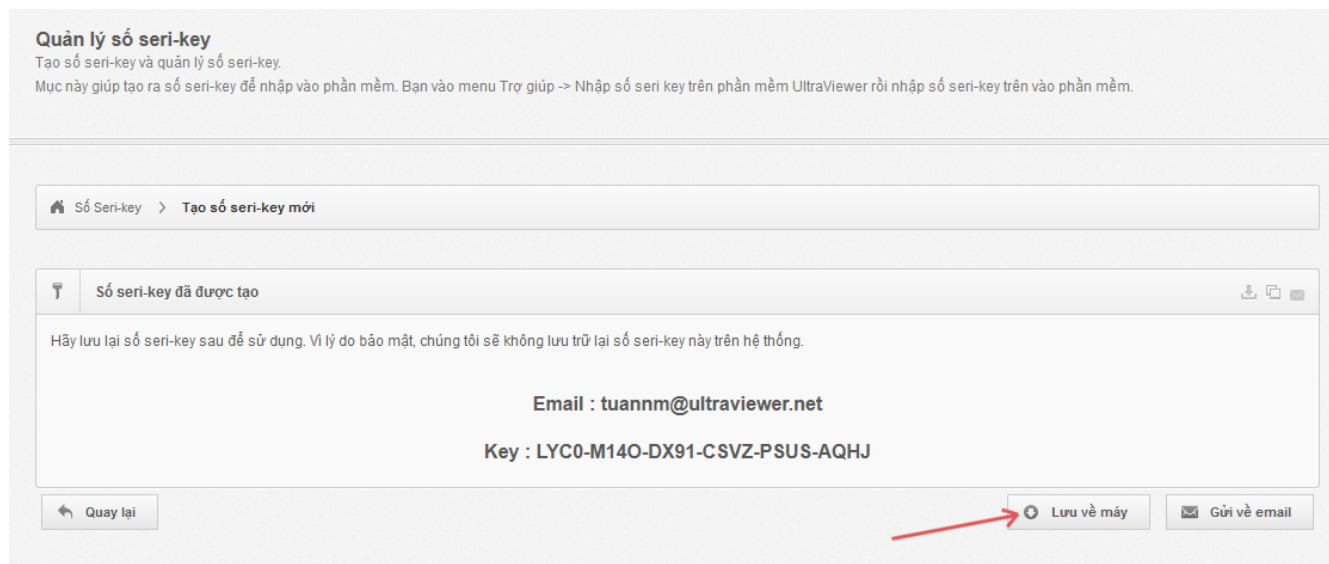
Quản lý số seri-key
Tạo số seri-key và quản lý số seri-key.
Mục này giúp tạo ra số seri-key để nhập vào phần mềm. Bạn vào menu Trợ giúp -> Nhập số seri key trên phần mềm UltraViewer rồi nhập số seri-key trên vào phần mềm.

Số Seri-key > Tạo số seri-key mới

Số seri-key đã được tạo

Hãy lưu lại số seri-key sau để sử dụng. Vì lý do bảo mật, chúng tôi sẽ không lưu trữ lại số seri-key này trên hệ thống.

Email : tuannm@ultraviewer.net

Key : LYC0-M14O-DX91-CSVZ-PSUS-AQHJ

Quay lại

Lưu về máy

Gửi về email